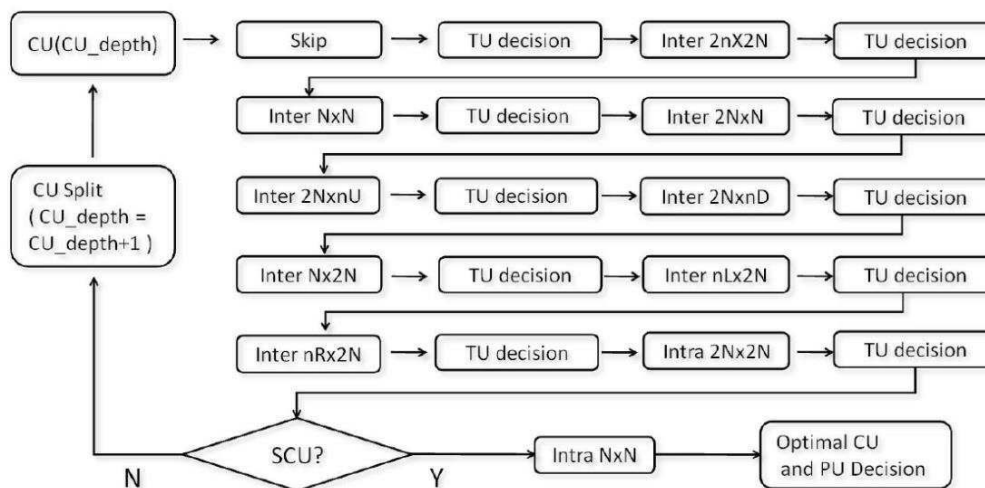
CU(CU_depth)

Skip

TU decision

Inter 2nX2N

TU decision

Inter NxN

TU decision

Inter 2NxN

TU decision

Inter 2NxnU

TU decision

Inter 2NxnD

TU decision

Inter Nx2N

TU decision

Inter nLx2N

TU decision

Inter nRx2N

TU decision

Intra 2Nx2N

TU decision

CU Split ( CU_depth = CU_depth+1 )

SCU?

N

Y

Intra NxN

Optimal CU and PU Decision